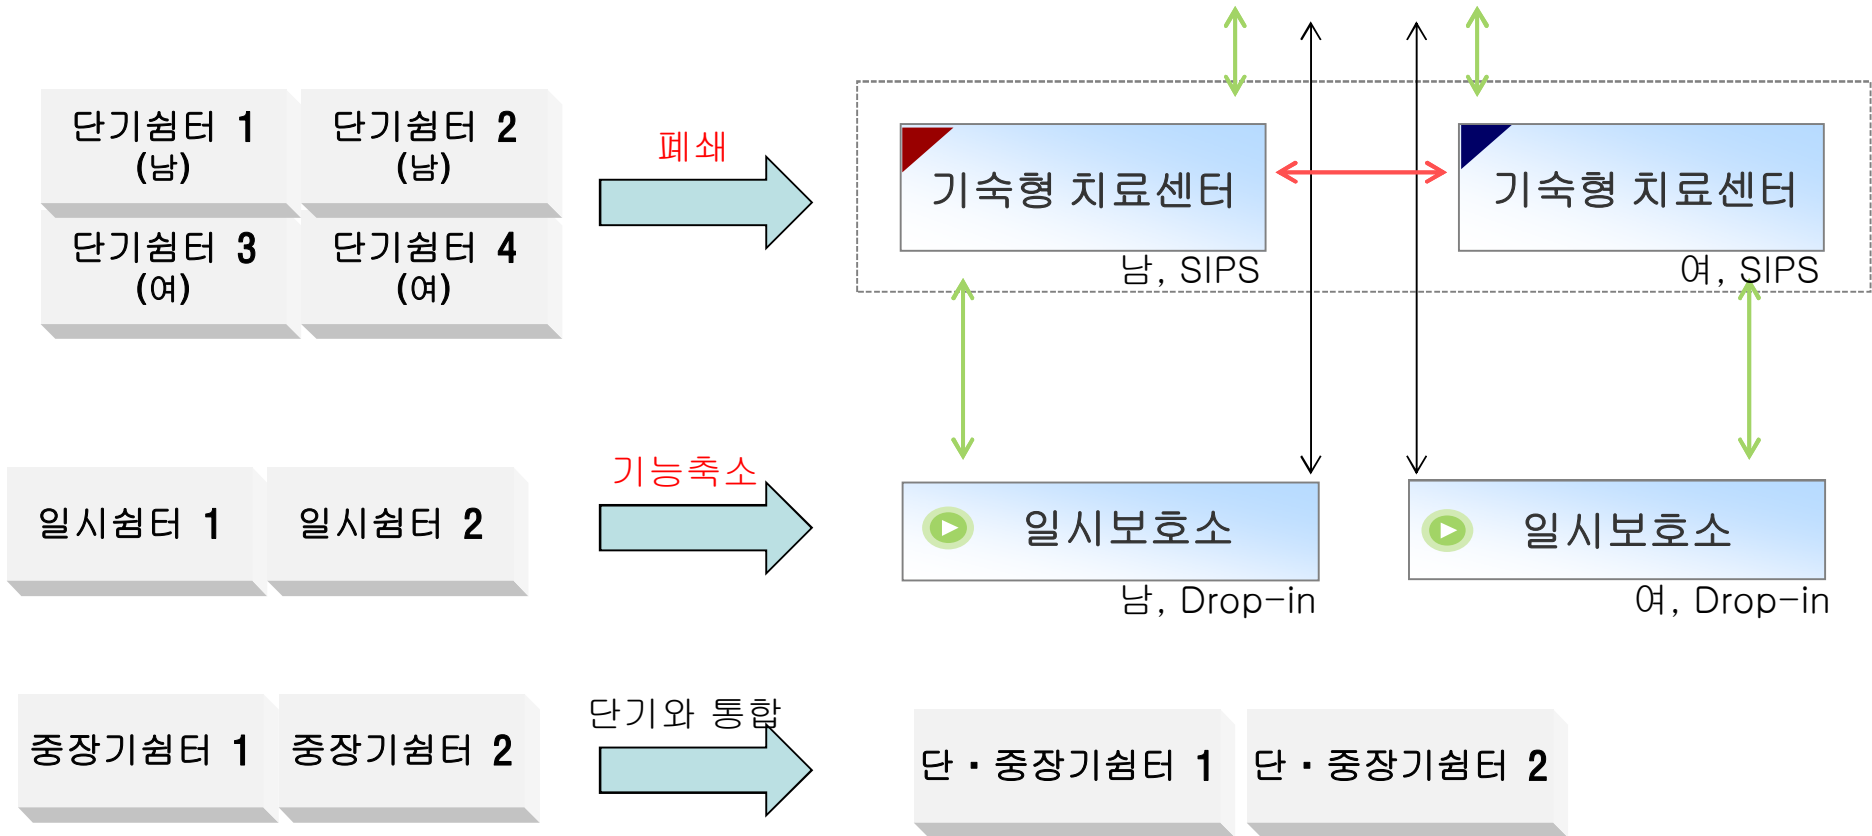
단기쉼터 1 (남)

단기쉼터 2 (남)

단기쉼터 3 (여)

단기쉼터 4 (여)

폐쇄

기숙형 치료센터

남, SIPS

기숙형 치료센터

여, SIPS

일시쉼터 1

일시쉼터 2

기능축소

일시보호소

남, Drop-in

일시보호소

여, Drop-in

중장기쉼터 1

중장기쉼터 2

단기와 통합

단・중장기쉼터 1

단・중장기쉼터 2